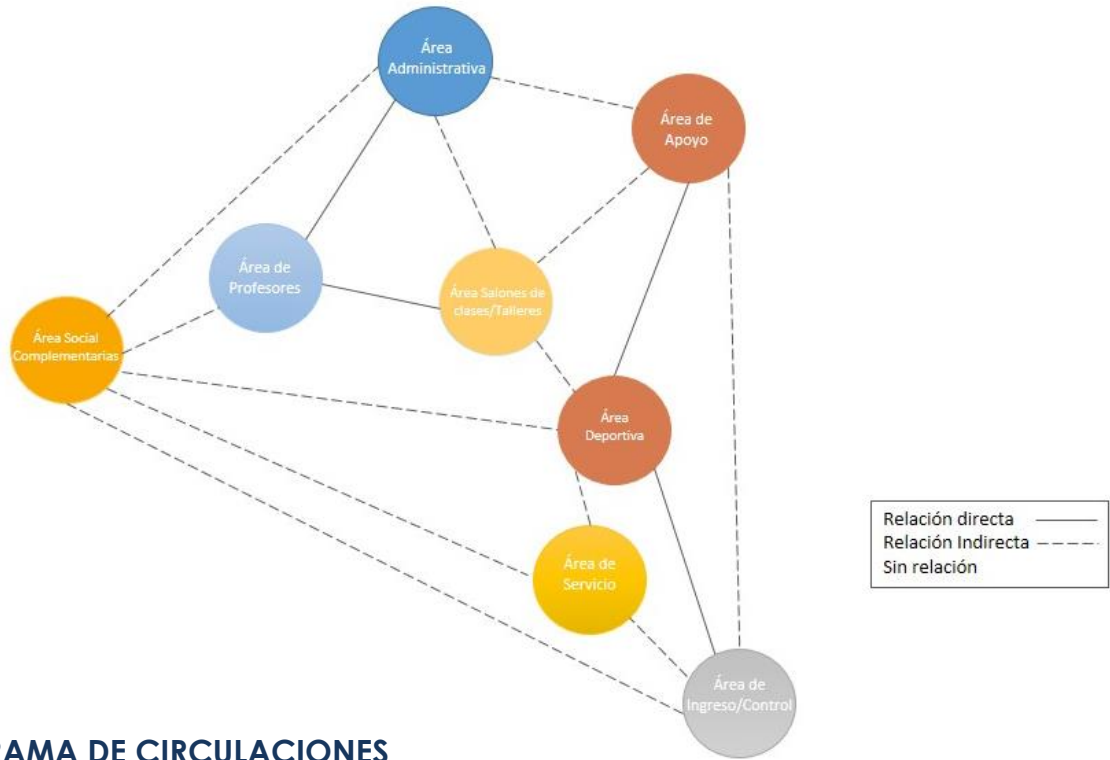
Área Administrativa

Área de Apoyo

Área de Profesores

Área Salones de clases/Talleres

Área Social Complementarias

Área Deportiva

Área de Servicio

Área de Ingreso/Control

Relación directa
Relación Indirecta
Sin relación

AMA DE CIRCULACIONES